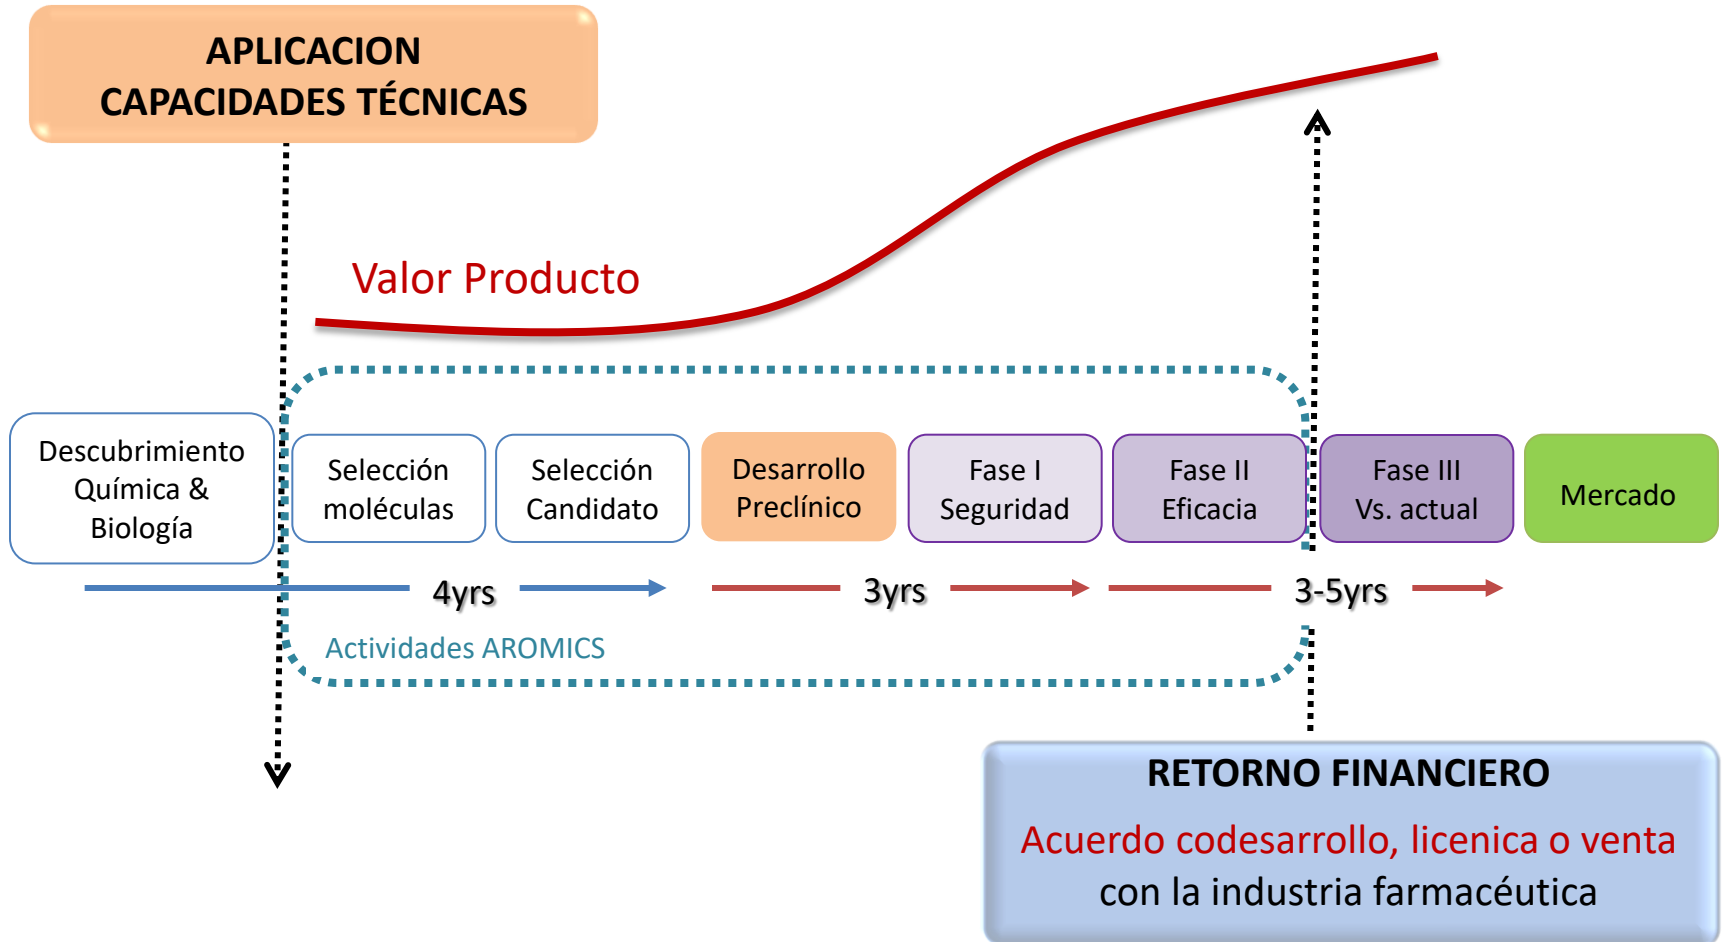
APLICACION
CAPACIDADES TÉCNICAS

Valor Producto

Descubrimiento Química & Biología

Selección moléculas

Selección Candidato

Desarrollo Preclínico

Fase I Seguridad

Fase II Eficacia

Fase III Vs. actual

Mercado

4yrs

3yrs

3-5yrs

Actividades AROMICS

RETORNO FINANCIERO

Acuerdo codesarrollo, licenica o venta con la industria farmacéutica